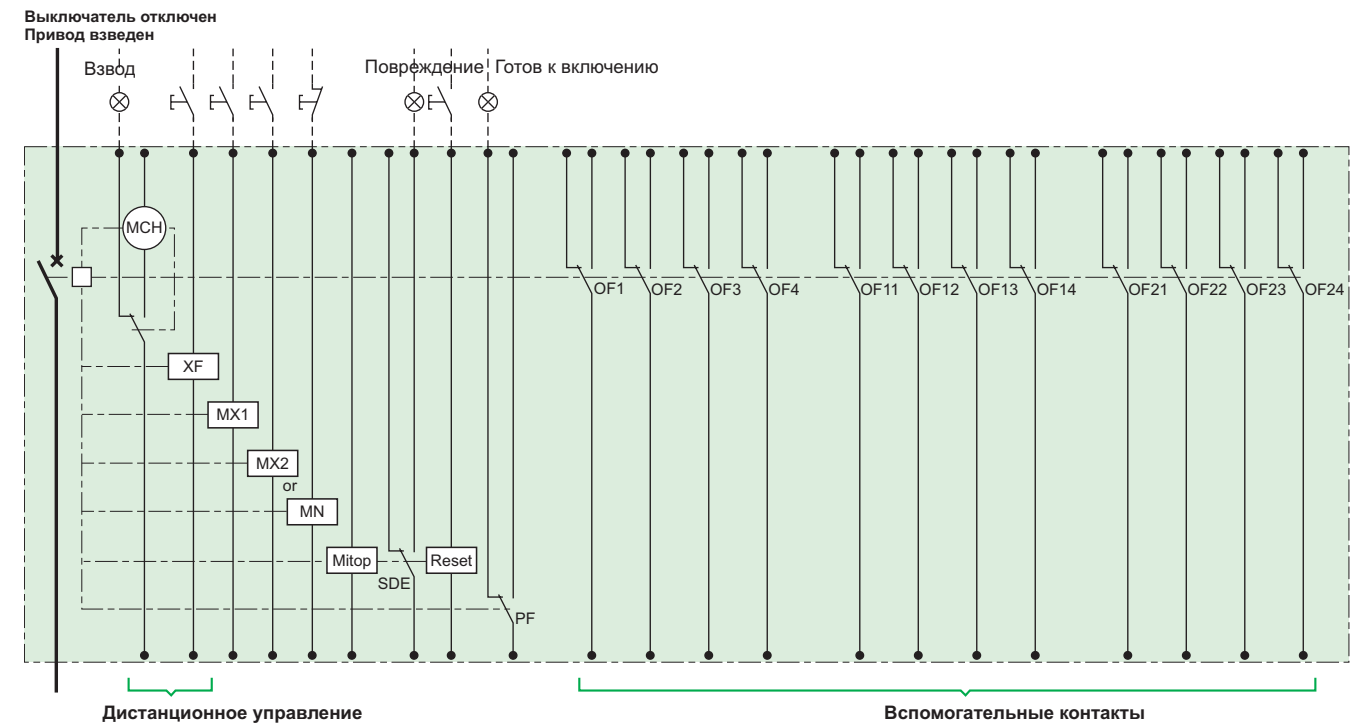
Выключатель отключен
Привод взведен

Взвод

Повреждение

Готов к включению

MCH

OF1 OF2 OF3 OF4 OF11 OF12 OF13 OF14 OF21 OF22 OF23 OF24

XF

MX1

MX2

or

MN

Mitop

SDE

Reset

PF

Дистанционное управление

Вспомогательные контакты